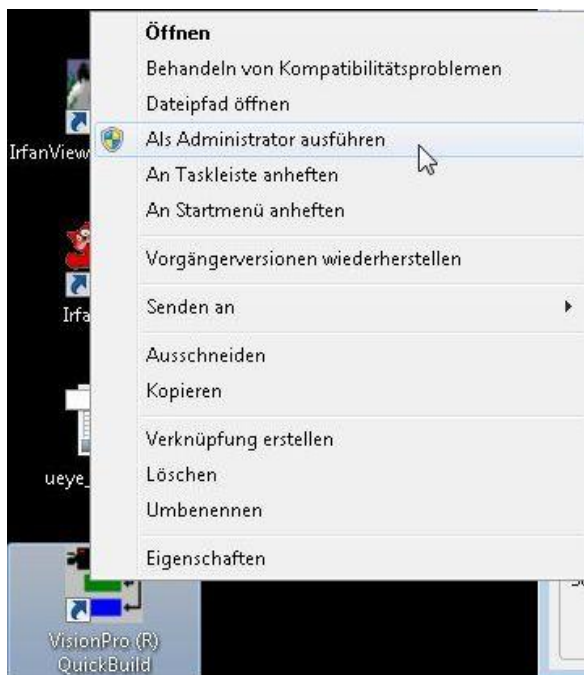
IrfanView
Irfa
ueye_
VisionPro (R) QuickBuild

Öffnen
Behandeln von Kompatibilitätsproblemen
Dateipfad öffnen
Als Administrator ausführen
An Taskleiste anheften
An Startmenü anheften
Vorgängerversionen wiederherstellen
Senden an
Ausschneiden
Kopieren
Verknüpfung erstellen
Löschen
Umbenennen
Eigenschaften